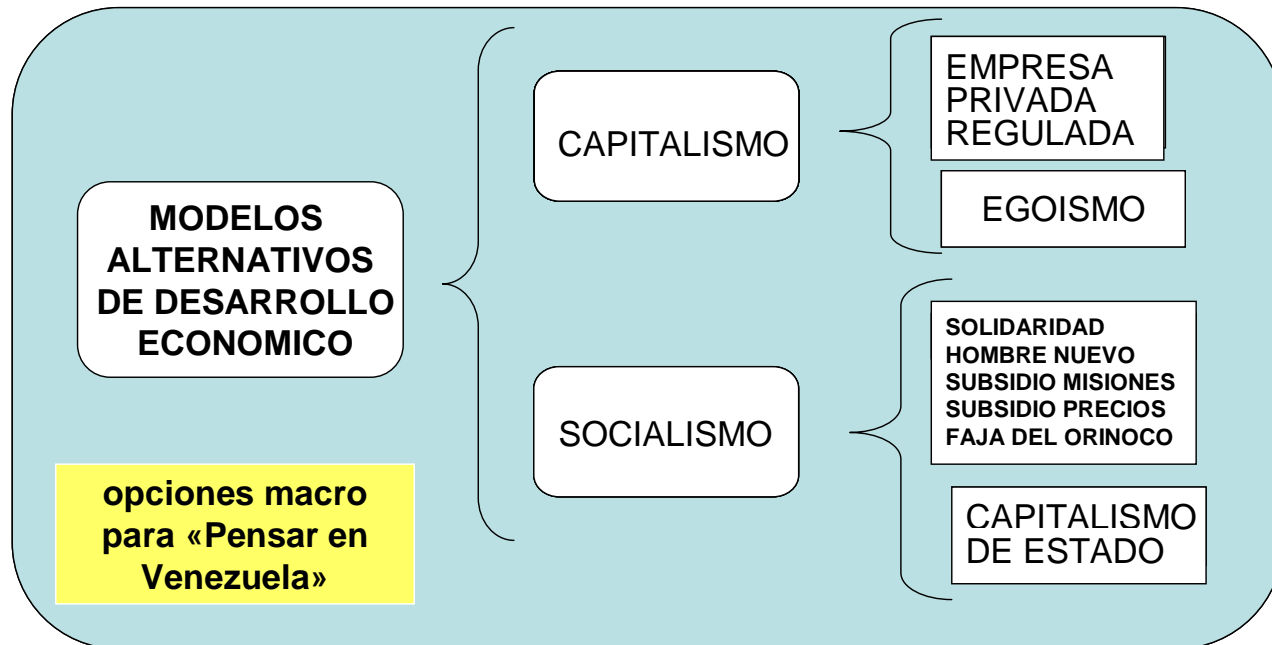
MODELOS ALTERNATIVOS DE DESARROLLO ECONOMICO

CAPITALISMO

EMPRESA PRIVADA REGULADA

EGOISMO

SOCIALISMO

SOLIDARIDAD
HOMBRE NUEVO
SUBSIDIO MISIONES
SUBSIDIO PRECIOS
FAJA DEL ORINOCO

CAPITALISMO DE ESTADO

opciones macro para «Pensar en Venezuela»